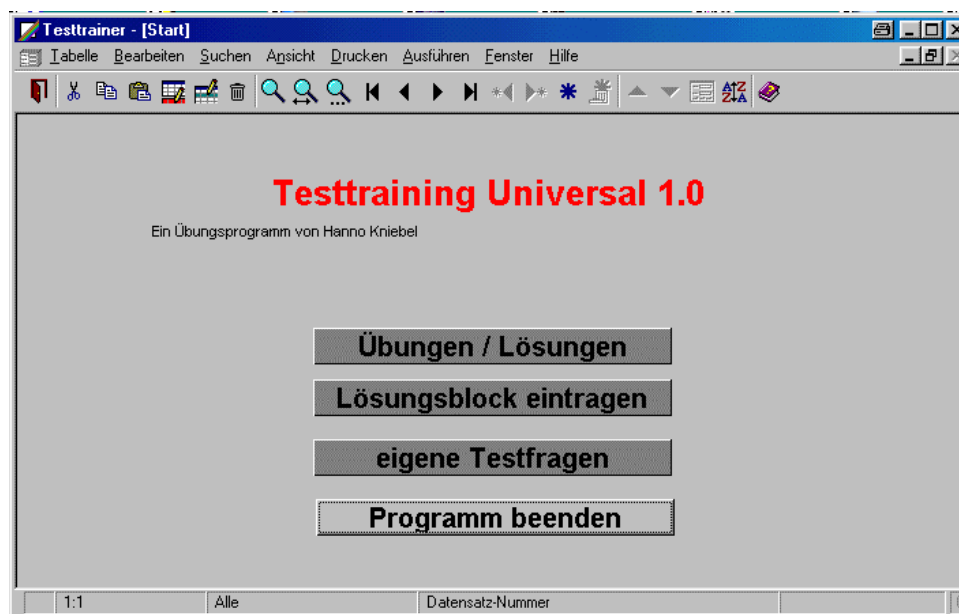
Testtrainer - [Start]

Tabelle Bearbeiten Suchen Ansicht Drucken Ausführen Fenster Hilfe

Testtraining Universal 1.0

Ein Übungsprogramm von Hanno Kniebel

Übungen / Lösungen

Lösungsblock eintragen

eigene Testfragen

Programm beenden

1:1 Alle Datensatz-Nummer